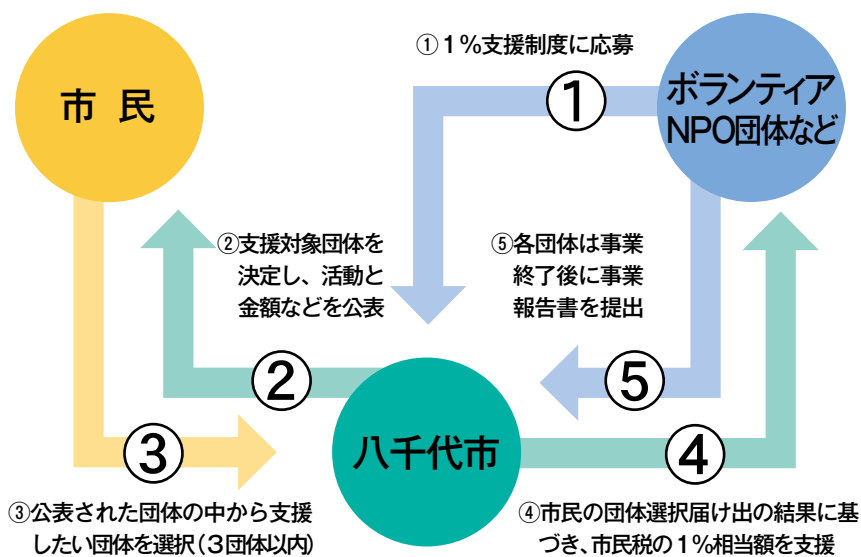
市 民

①１％支援制度に応募

①

ボランティア NPO団体など

②支援対象団体を決定し、活動と金額などを公表

⑤各団体は事業終了後に事業報告書を提出

②

⑤

③

八千代市

④

③公表された団体の中から支援したい団体を選択（3団体以内）

④市民の団体選択届け出の結果に基づき、市民税の１％相当額を支援